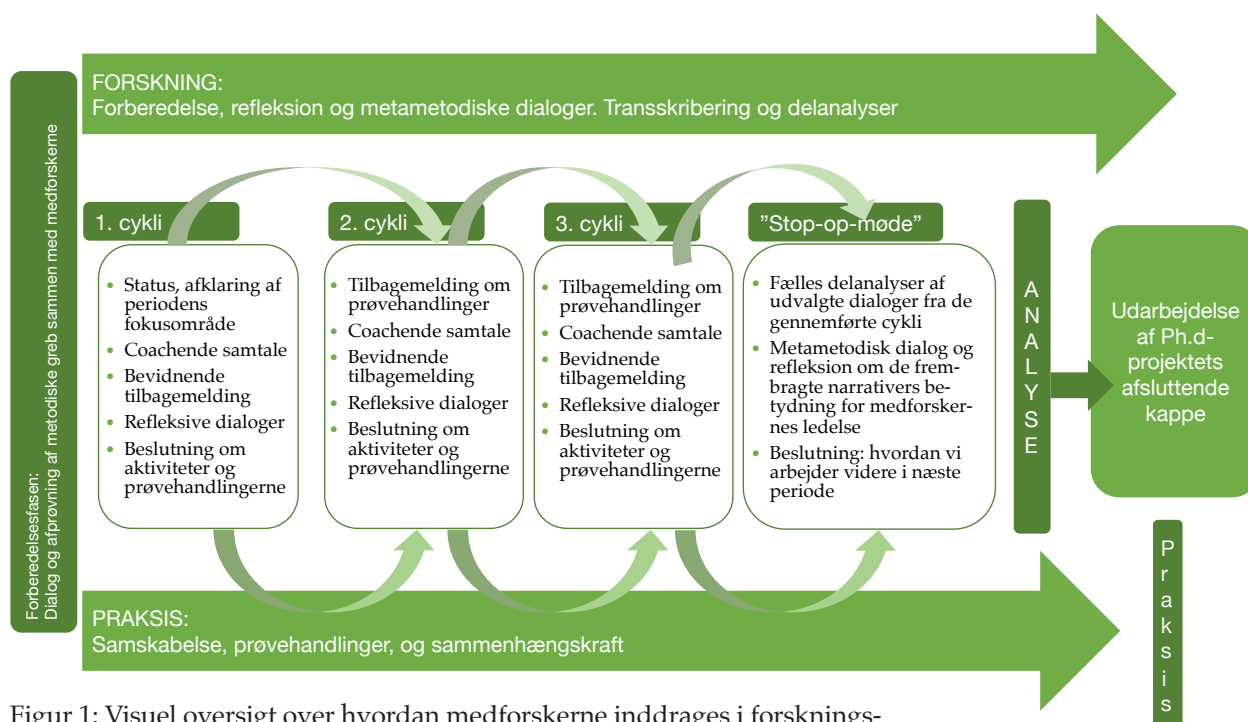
Forberedelsesfasen:
Dialog og afprøvning af metodiske greb sammen med medforskerne

FORSKNING:
Forberedelse, refleksion og metametodiske dialoger. Transskribering og delanalyser

1. cykli

- Status, afklaring af periodens fokusområde
- Coachende samtale
- Bevidnende tilbagemelding
- Refleksive dialoger
- Beslutning om aktiviteter og prøvehandlingerne

2. cykli

- Tilbagemelding om prøvehandlinger
- Coachende samtale
- Bevidnende tilbagemelding
- Refleksive dialoger
- Beslutning om aktiviteter og prøvehandlingerne

3. cykli

- Tilbagemelding om prøvehandlinger
- Coachende samtale
- Bevidnende tilbagemelding
- Refleksive dialoger
- Beslutning om aktiviteter og prøvehandlingerne

"Stop-op-møde"

- Fælles delanalyser af udvalgte dialoger fra de gennemførte cykli
- Metametodisk dialog og refleksion om de frembragte narrativers betydning for medforskernes ledelse
- Beslutning: hvordan vi arbejder videre i næste periode

A N A L Y S E

Udarbejdelse af Ph.d-projektets afsluttende kappe

PRAKSIS:
Samskabelse, prøvehandlinger, og sammenhængskraft

P r a k s i s

Figur 1: Visuel oversigt over hvordan medforskerne inddrages i forsknings-